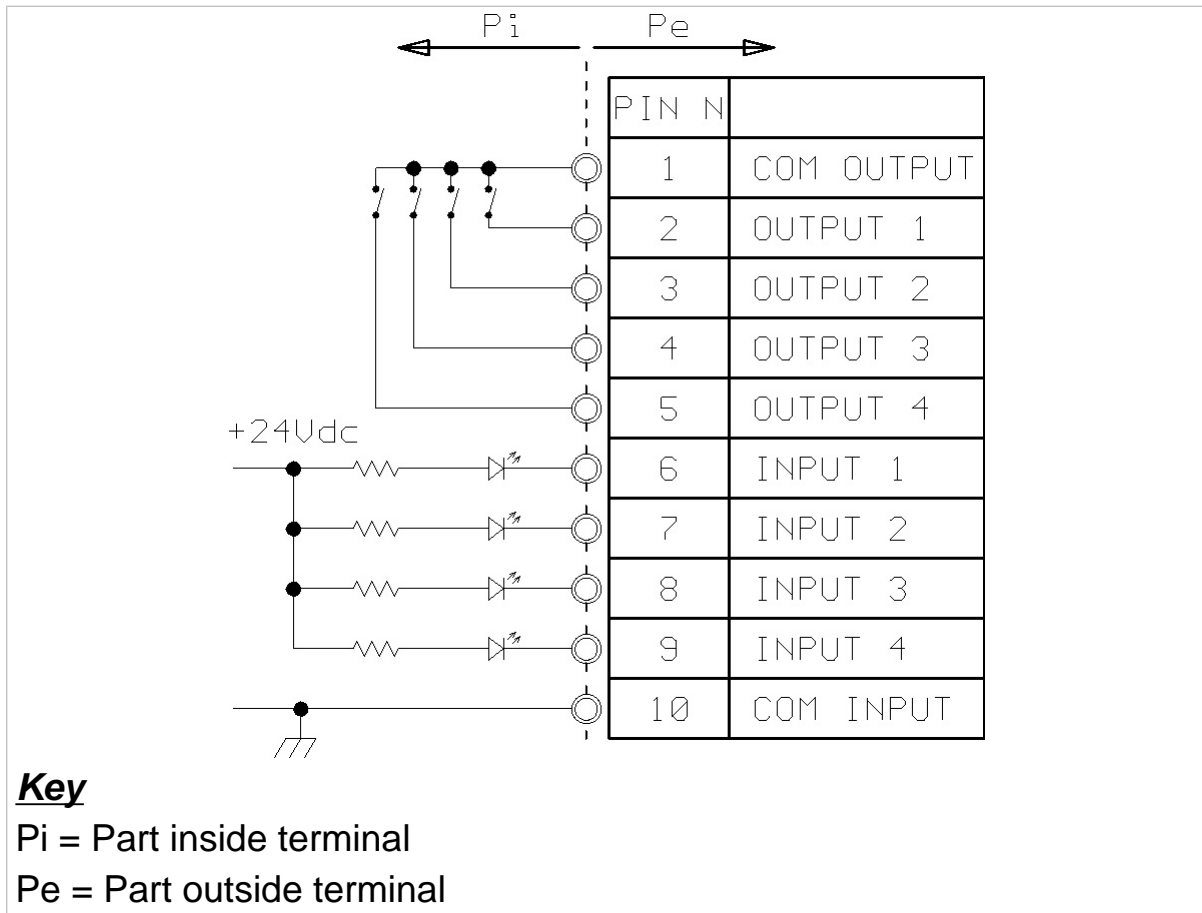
Pi

Pe

+24Vdc

| PIN N | |
|---|---|
| 1 | COM OUTPUT |
| 2 | OUTPUT 1 |
| 3 | OUTPUT 2 |
| 4 | OUTPUT 3 |
| 5 | OUTPUT 4 |
| 6 | INPUT 1 |
| 7 | INPUT 2 |
| 8 | INPUT 3 |
| 9 | INPUT 4 |
| 10 | COM INPUT |

**Key**

Pi = Part inside terminal

Pe = Part outside terminal